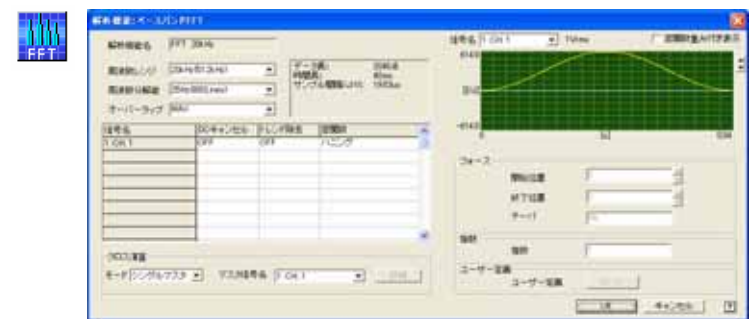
FFT

解析種類：ベースバンドFFT

解析種類名 FFT 20kHz

周波数レンジ 20kHz(51.2kHz)

周波数分解能 25Hz(800Lines)

オーバーラップ 50%

データ長: 2048点
時間長: 40ms
サンプル間隔(1/H): 19.53us

| 信号名 | DCキャンセル | トレンド除去 | 窓関数 |
|---|---|---|---|
| 1:CH.1 | OFF | OFF | ハニング |

クロス演算

モード シングルマスタ マスタ信号名 1:CH.1 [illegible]

信号名 1:CH.1 1V/div 窓関数適用の時間表示

6143

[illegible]

-6143

0 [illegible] 1024

フォース

開始位置

終了位置

テーパ

指数

指数

ユーザー定義

ユーザー定義 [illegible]

OK キャンセル ?